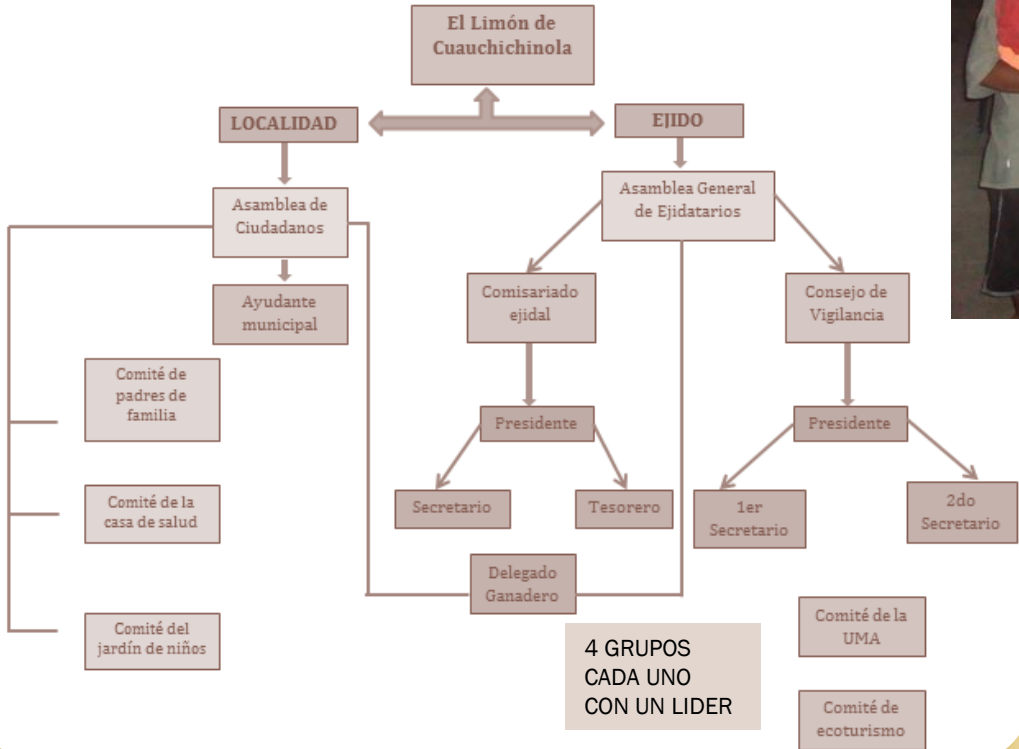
El Limón de Cuauchichinola

LOCALIDAD

EJIDO

Asamblea de Ciudadanos

Asamblea General de Ejidatarios

Ayudante municipal

Comisariado ejidal

Consejo de Vigilancia

Comité de padres de familia

Presidente

Presidente

Secretario

Tesorero

1er Secretario

2do Secretario

Comité de la casa de salud

Delegado Ganadero

Comité del jardín de niños

Comité de la UMA

4 GRUPOS
CADA UNO
CON UN LIDER

Comité de ecoturismo